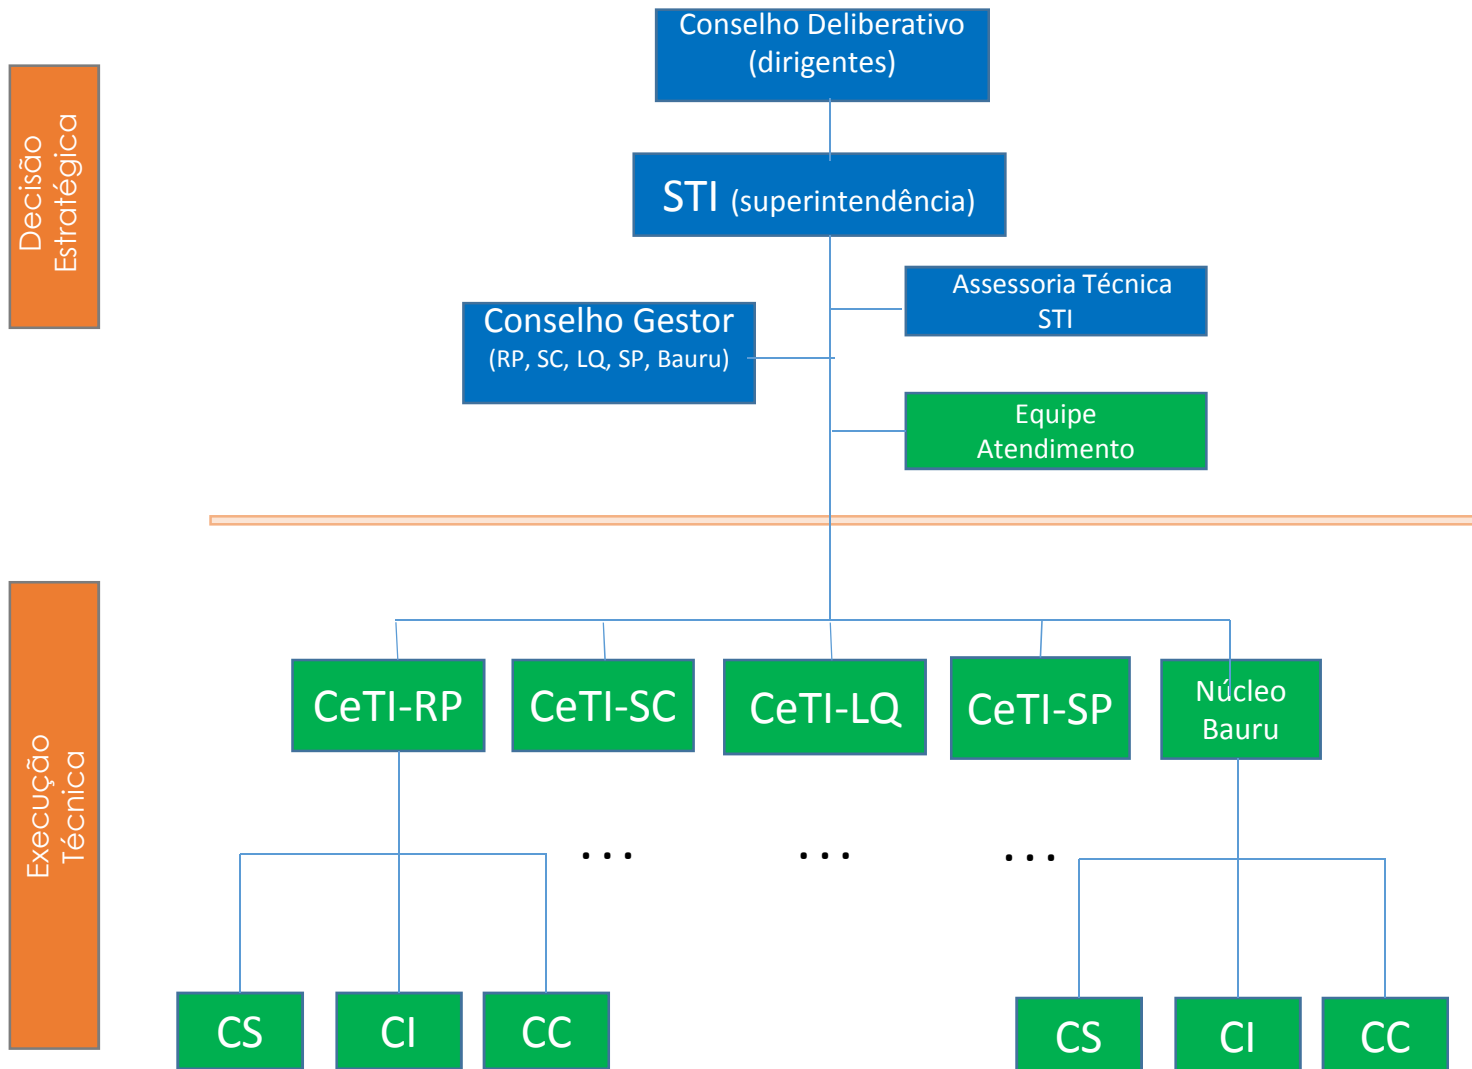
Decisão Estratégica

Conselho Deliberativo (dirigentes)

STI (superintendência)

Assessoria Técnica STI

Conselho Gestor (RP, SC, LQ, SP, Bauru)

Equipe Atendimento

Execução Técnica

CeTI-RP

CeTI-SC

CeTI-LQ

CeTI-SP

Núcleo Bauru

. . .

. . .

. . .

CS

CI

CC

CS

CI

CC